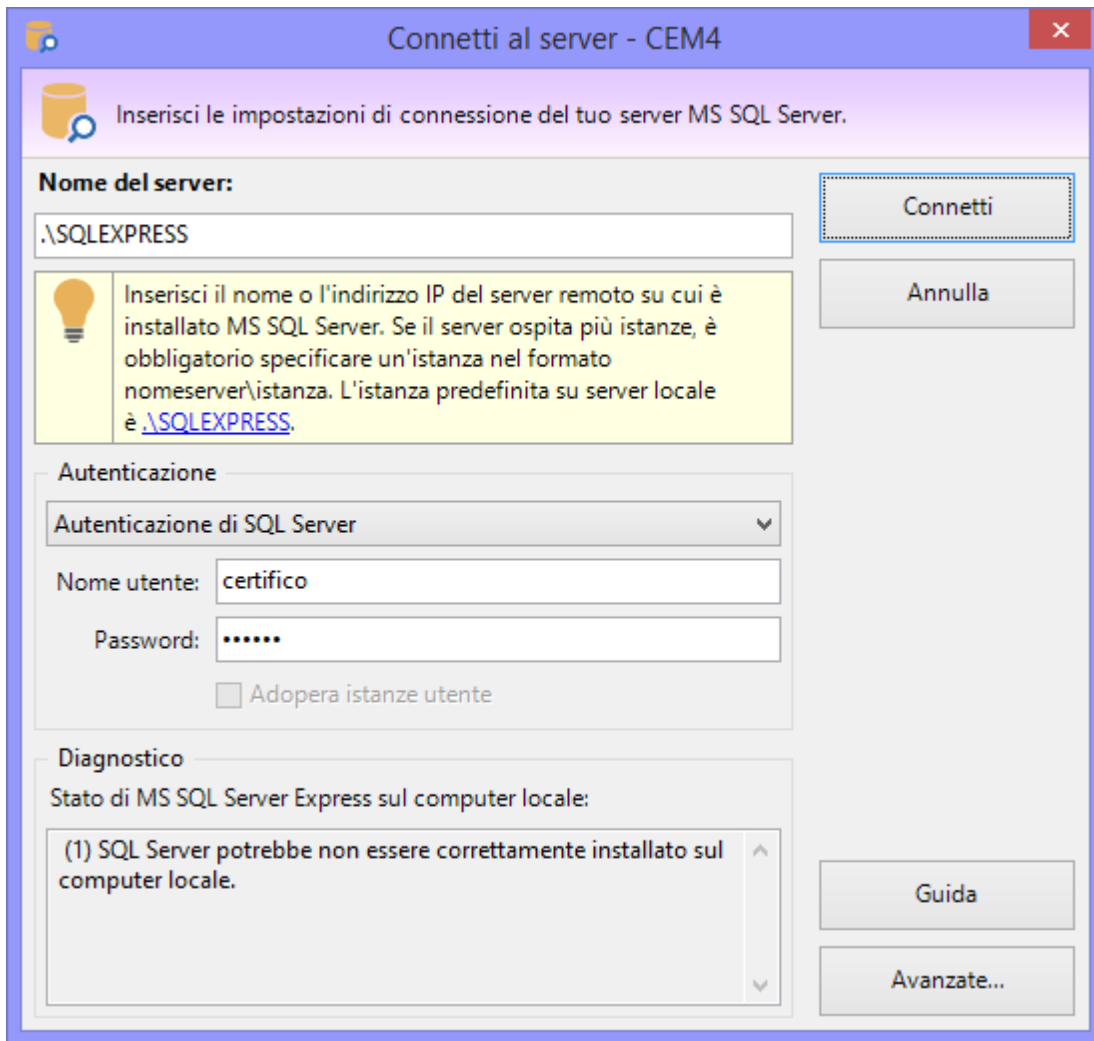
Connetti al server - CEM4

Inserisci le impostazioni di connessione del tuo server MS SQL Server.

Nome del server:

.\SQLEXPRESS

Inserisci il nome o l'indirizzo IP del server remoto su cui è installato MS SQL Server. Se il server ospita più istanze, è obbligatorio specificare un'istanza nel formato nomeserver\istanza. L'istanza predefinita su server locale è .\SQLEXPRESS.

Connetti

Annulla

Autenticazione

Autenticazione di SQL Server

Nome utente: certifico

Password: ••••••

Adopera istanze utente

Diagnostico

Stato di MS SQL Server Express sul computer locale:

(1) SQL Server potrebbe non essere correttamente installato sul computer locale.

Guida

Avanzate...